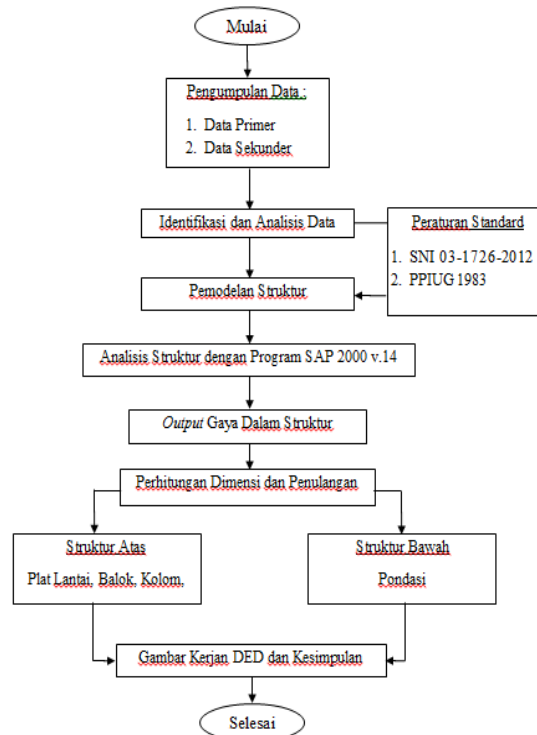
Mulai

Pengumpulan Data :

1. Data Primer
2. Data Sekunder

Identifikasi dan Analisis Data

Peraturan Standard

1. SNI 03-1726-2012
2. PPIUG 1983

Pemodelan Struktur

Analisis Struktur dengan Program SAP 2000 v.14

Output Gaya Dalam Struktur

Perhitungan Dimensi dan Penulangan

Struktur Atas

Plat Lantai, Balok, Kolom,

Struktur Bawah

Pondasi

Gambar Kerjan DED dan Kesimpulan

Selesai